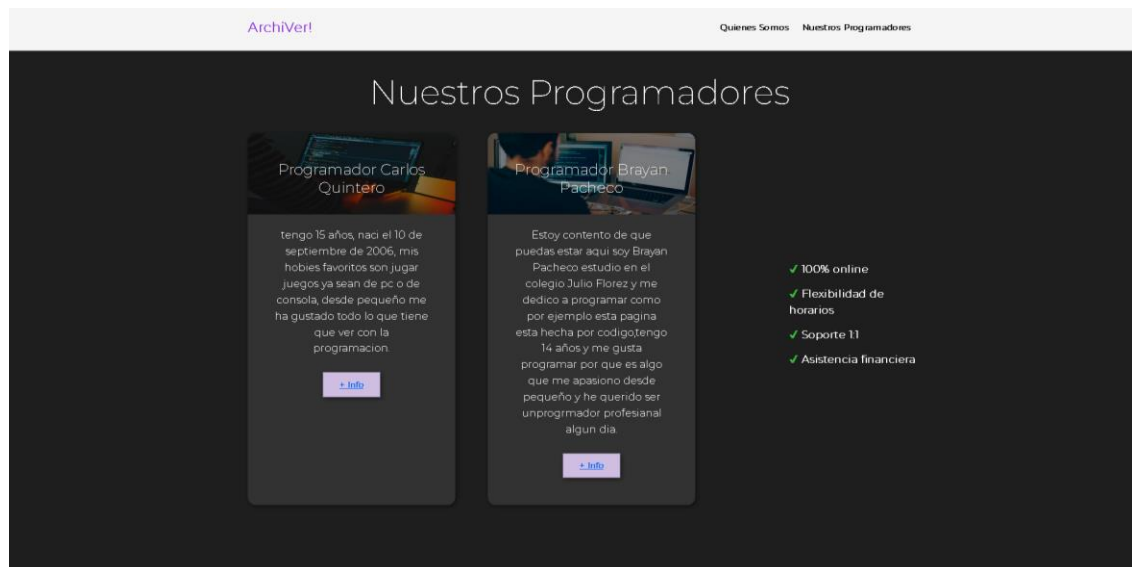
ArchiVer!

Quienes Somos Nuestros Programadores

Nuestros Programadores

Programador Carlos Quintero

tengo 15 años, naci el 10 de septiembre de 2006, mis hobies favoritos son jugar juegos ya sean de pc o de consola, desde pequeño me ha gustado todo lo que tiene que ver con la programacion.

+ Info

Programador Brayan Pacheco

Estoy contento de que puedas estar aqui soy Brayan Pacheco estudio en el colegio Julio Florez y me dedico a programar como por ejemplo esta pagina esta hecha por codigo,tengo 14 años y me gusta programar por que es algo que me apasiono desde pequeño y he querido ser unprogrmador profesianal algun dia.

+ Info

✓ 100% online

✓ Flexibilidad de horarios

✓ Soporte 1:1

✓ Asistencia financiera